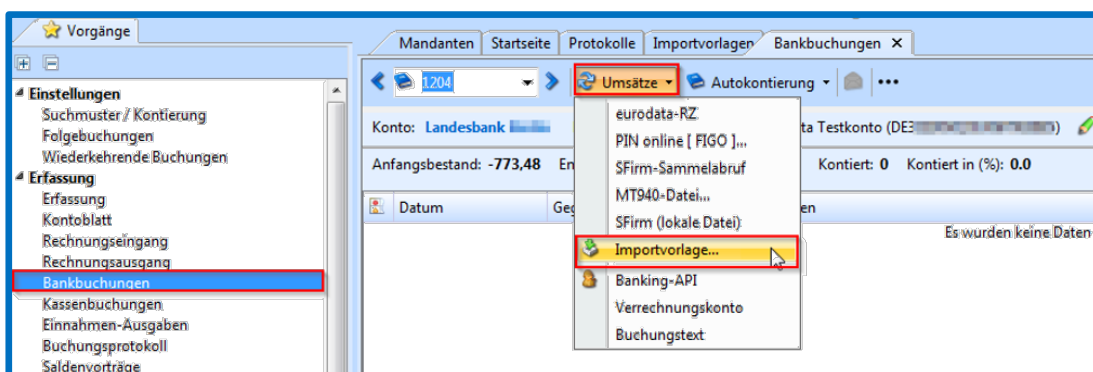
Vorgänge

Einstellungen
Suchmuster / Kontierung
Folgebuchungen
Wiederkehrende Buchungen
Erfassung
Erfassung
Kontoblatt
Rechnungseingang
Rechnungsausgang
Bankbuchungen
Kassenbuchungen
Einnahmen-Ausgaben
Buchungsprotokoll
Saldenvorträge

Mandanten | Startseite | Protokolle | Importvorlagen | Bankbuchungen ✕

1204 | Umsätze | Autokontierung | •••

Konto: Landesbank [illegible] | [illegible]ta Testkonto (DE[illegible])

Anfangsbestand: -773,48 | En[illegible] | Kontiert: 0 | Kontiert in (%): 0.0

Datum | Ge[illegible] | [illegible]en

Es wurden keine Daten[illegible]

eurodata-RZ
PIN online [ FIGO ]...
SFirm-Sammelabruf
MT940-Datei...
SFirm (lokale Datei)
Importvorlage...
Banking-API
Verrechnungskonto
Buchungstext